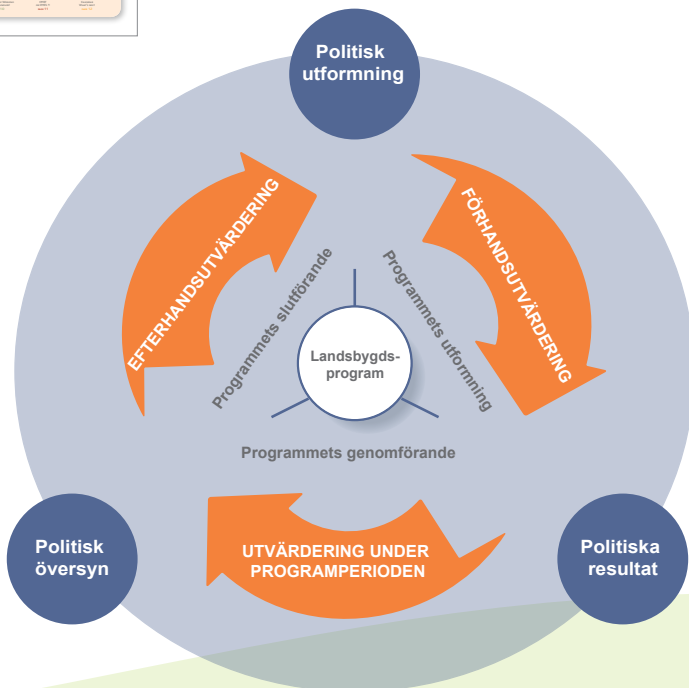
Politisk utformning

EFTERHANDSUTVÄRDERING

FÖRHANDSUTVÄRDERING

Programmets slutförande

Programmets utformning

Landsbygds-program

Programmets genomförande

UTVÄRDERING UNDER PROGRAMPERIODEN

Politisk översyn

Politiska resultat